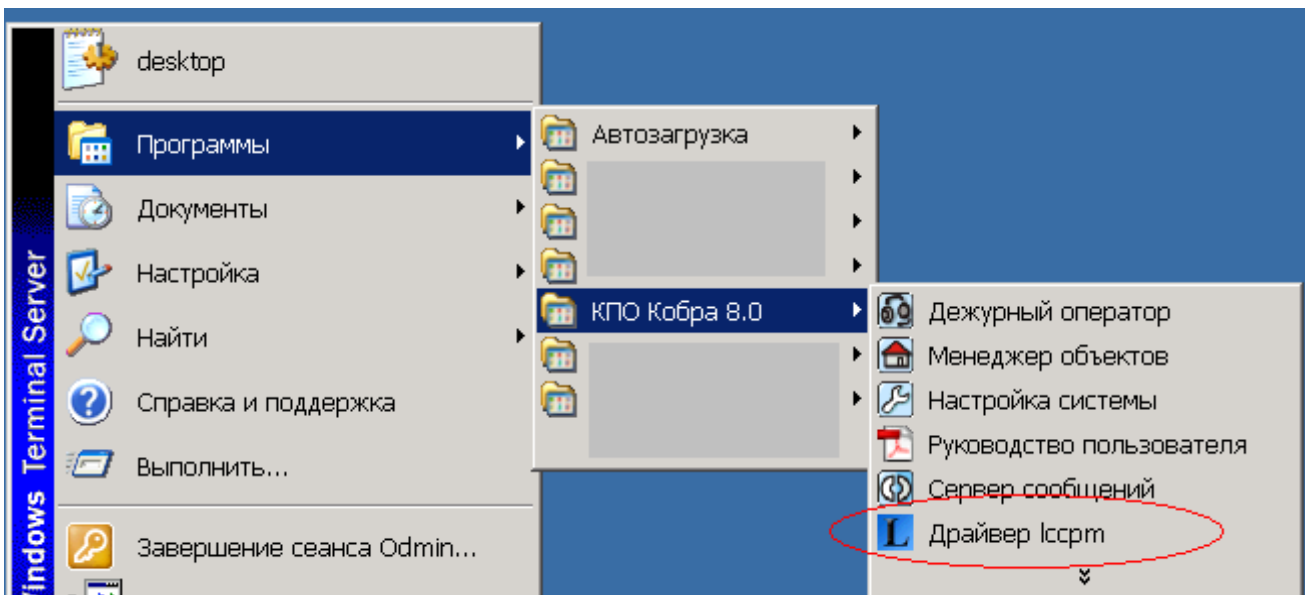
Windows Terminal Server

desktop
Программы
Документы
Настройка
Найти
Справка и поддержка
Выполнить...
Завершение сеанса Odmin...

Автозагрузка
КПО Кобра 8.0

Дежурный оператор
Менеджер объектов
Настройка системы
Руководство пользователя
Сервер сообщений
Драйвер lccpm